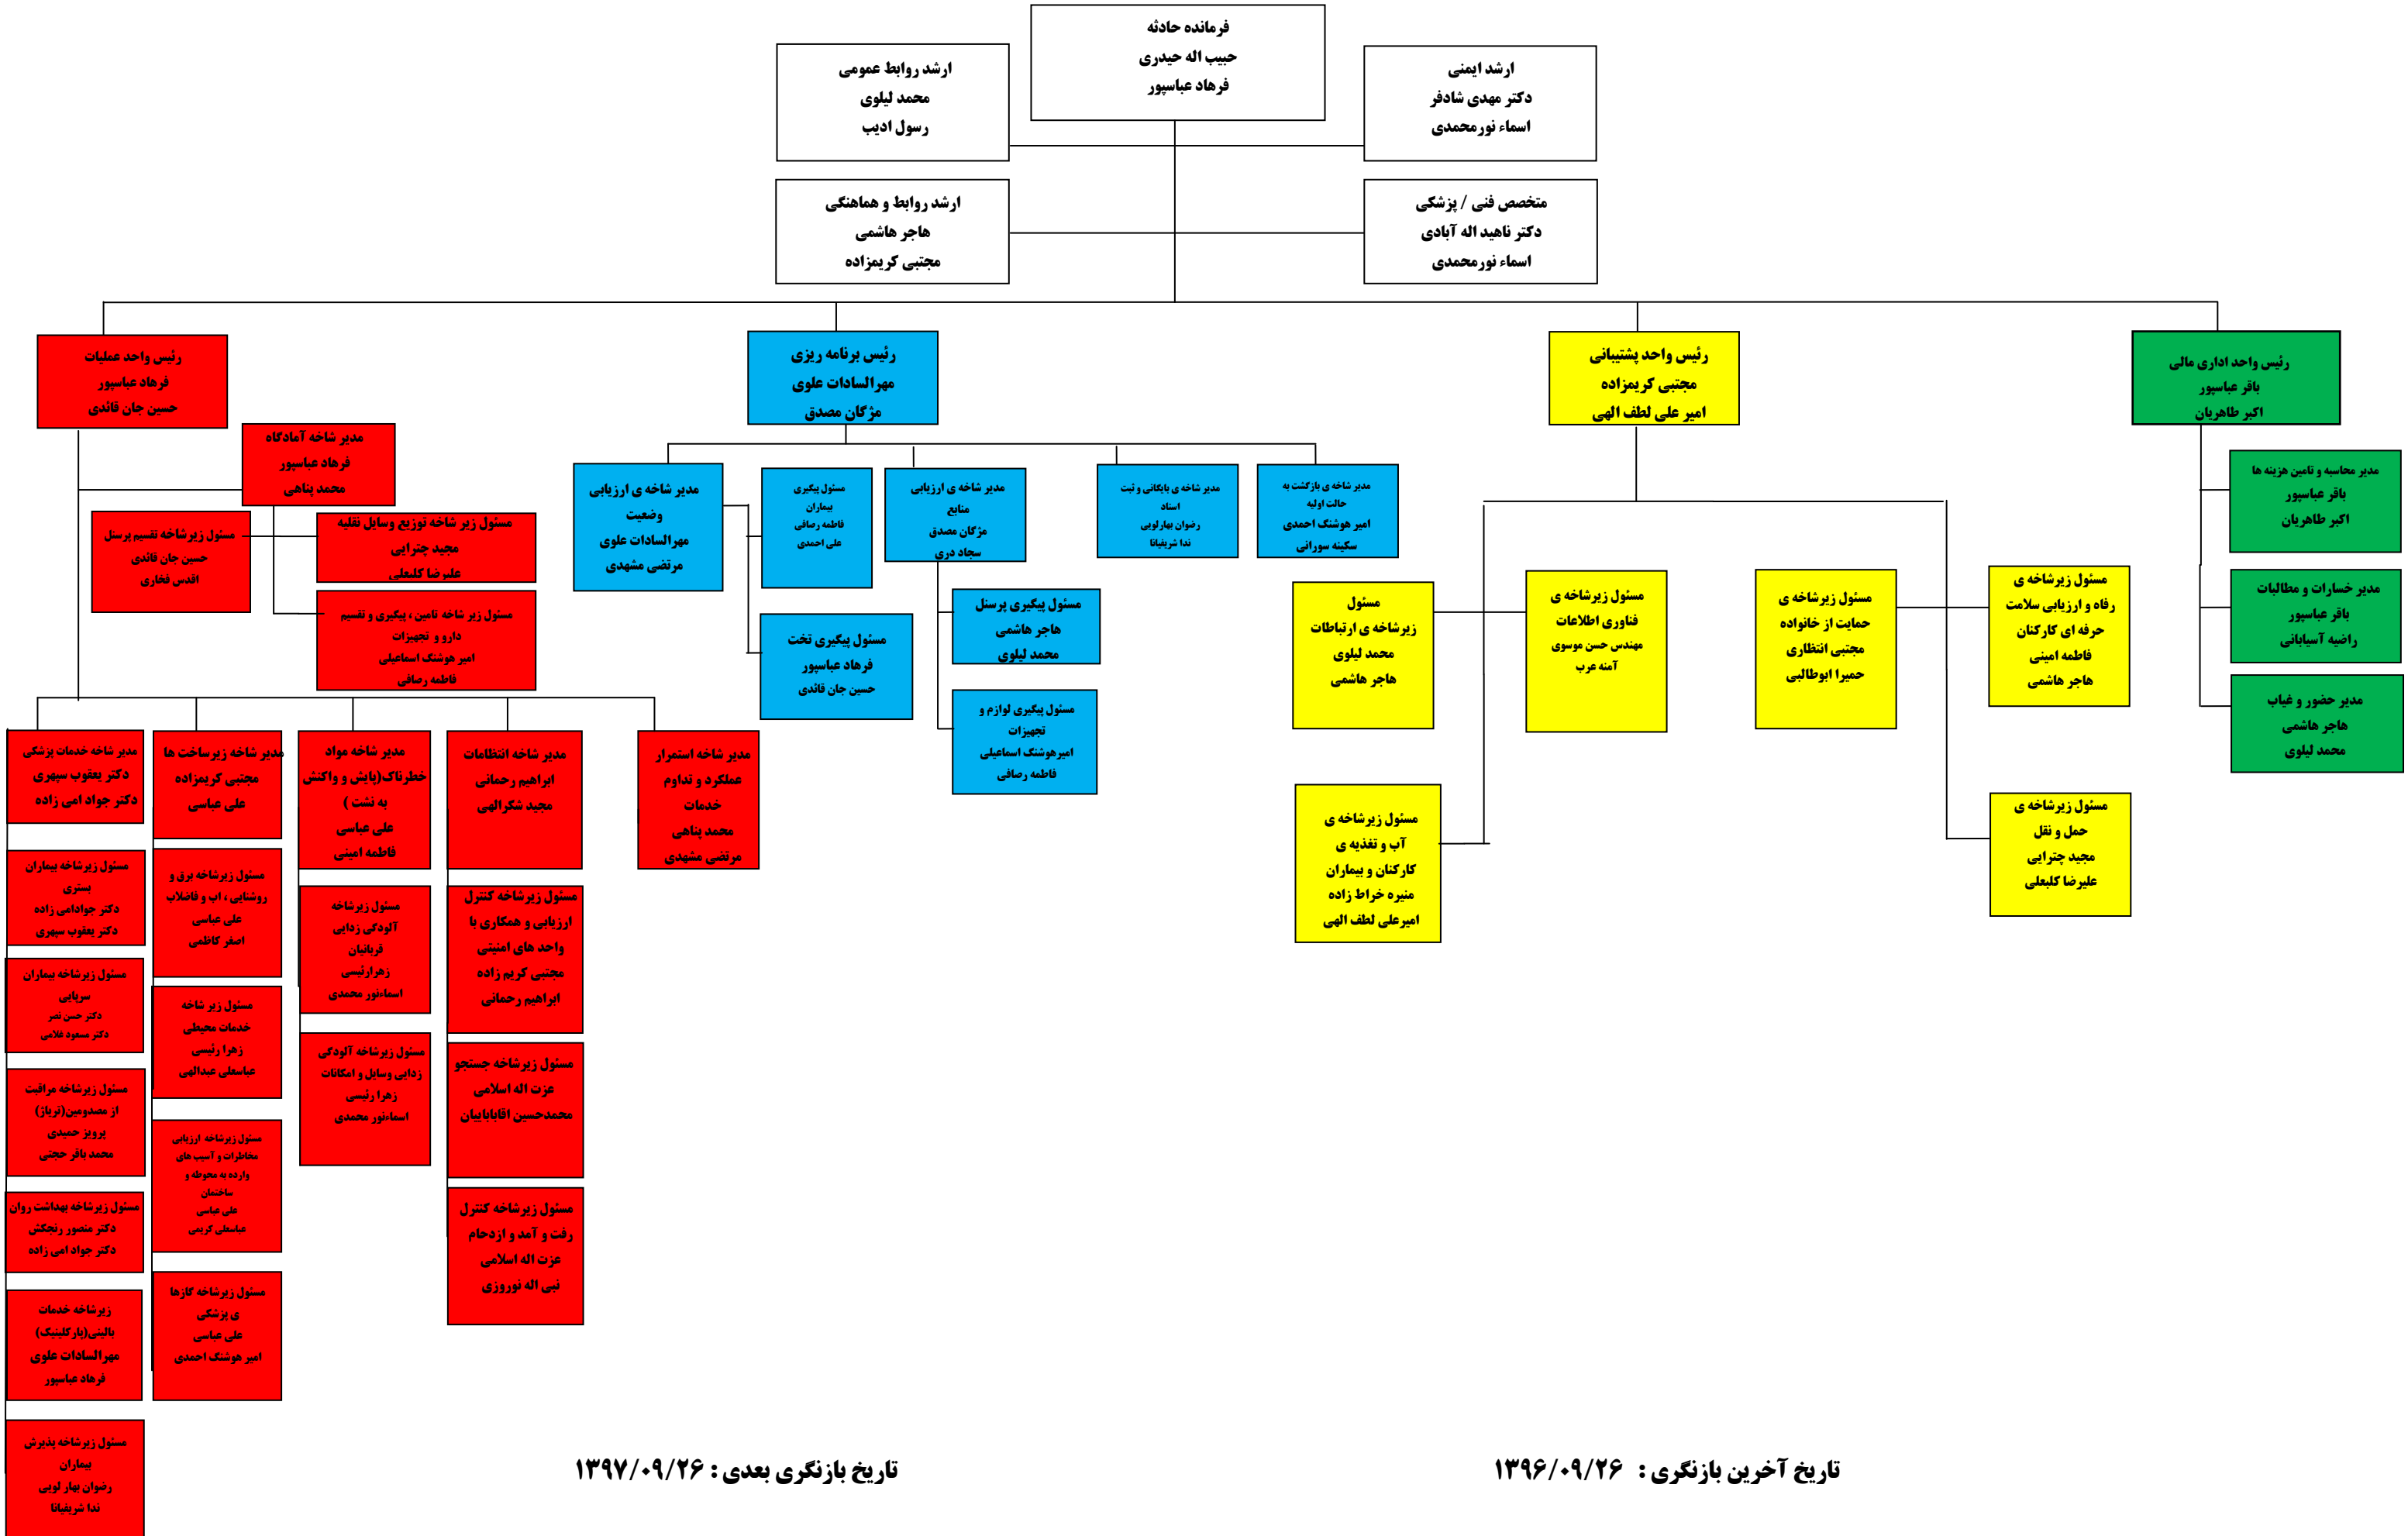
فرمانده حادثه
حبیب اله حیدری
فرهاد عباسپور

ارشد روابط عمومی
محمد لیلوی
رسول ادیب

ارشد ایمنی
دکتر مهدی شادفر
اسماء نورمحمدی

ارشد روابط و هماهنگی
هاجر هاشمی
مجتبی کریمزاده

متخصص فنی / پزشکی
دکتر ناهید اله آبادی
اسماء نورمحمدی

رئیس واحد عملیات
فرهاد عباسپور
حسین جان قائدی

رئیس برنامه ریزی
مهرالسادات علوی
مژگان مصدق

رئیس واحد پشتیبانی
مجتبی کریمزاده
امیر علی لطف الهی

رئیس واحد اداری مالی
باقر عباسپور
اکبر طاهریان

مدیر شاخه آمادگاه
فرهاد عباسپور
محمد پناهی

مسئول زیرشاخه تقسیم پرسنل
حسین جان قائدی
اقدس فخاری

مسئول زیر شاخه توزیع وسایل نقلیه
مجید چترایی
علیرضا کلیعلی

مسئول زیر شاخه تامین ، پیگیری و تقسیم دارو و تجهیزات
امیر هوشنگ اسماعیلی
فاطمه رضائی

مدیر شاخه ی ارزیابی وضعیت
مهرالسادات علوی
مرتضی مشهدی

مسئول پیگیری بیماران
فاطمه رضائی
علی احمدی

مدیر شاخه ی ارزیابی منابع
مژگان مصدق
سجاد دری

مدیر شاخه ی بایگانی و ثبت اسناد
رضوان بهارلویی
ندا شریفیانا

مدیر شاخه ی بازگشت به حالت اولیه
امیر هوشنگ احمدی
سکینه سورانی

مسئول پیگیری تخت
فرهاد عباسپور
حسین جان قائدی

مسئول پیگیری پرسنل
هاجر هاشمی
محمد لیلوی

مسئول پیگیری لوازم و تجهیزات
امیرهوشنگ اسماعیلی
فاطمه رضائی

مسئول زیرشاخه ی ارتباطات
محمد لیلوی
هاجر هاشمی

مسئول زیرشاخه ی فناوری اطلاعات
مهندس حسن موسوی
آمنه عرب

مسئول زیرشاخه ی حمایت از خانواده
مجتبی انتظاری
حمیرا ابوطالبی

مسئول زیرشاخه ی رفاه و ارزیابی سلامت حرفه ای کارکنان
فاطمه امینی
هاجر هاشمی

مدیر محاسبه و تامین هزینه ها
باقر عباسپور
اکبر طاهریان

مدیر خسارات و مطالبات
باقر عباسپور
راضیه آسایانی

مدیر حضور و غیاب
هاجر هاشمی
محمد لیلوی

مسئول زیرشاخه ی آب و تغذیه ی کارکنان و بیماران
منیره خراط زاده
امیرعلی لطف الهی

مسئول زیرشاخه ی حمل و نقل
مجید چترایی
علیرضا کلیعلی

مدیر شاخه خدمات پزشکی
دکتر یعقوب سپهری
دکتر جواد امی زاده

مدیر شاخه زیرساخت ها
مجتبی کریمزاده
علی عباسی

مدیر شاخه مواد خطرناک(پایش و واکنش به نشت )
علی عباسی
فاطمه امینی

مدیر شاخه انتظامات
ابراهیم رحمانی
مجید شکرالهی

مدیر شاخه استمرار عملکرد و تداوم خدمات
محمد پناهی
مرتضی مشهدی

مسئول زیرشاخه بیماران بستری
دکتر جوادامی زاده
دکتر یعقوب سپهری

مسئول زیرشاخه برق و روشنایی ، آب و فاضلاب
علی عباسی
اصغر کاظمی

مسئول زیرشاخه آلودگی زدایی بیماران
زهرارئیسی
اسماءنور محمدی

مسئول زیرشاخه کنترل ارزیابی و همکاری با واحد های امنیتی
مجتبی کریم زاده
ابراهیم رحمانی

مسئول زیرشاخه بیماران سرپایی
دکتر حسن نصر
دکتر مسعود غلامی

مسئول زیر شاخه خدمات محیطی
زهرا رئیسی
عباسعلی عبدالهی

مسئول زیرشاخه آلودگی زدایی وسایل و امکانات
زهرا رئیسی
اسماءنور محمدی

مسئول زیرشاخه جستجو
عزت اله اسلامی
محمدحسین اقابابایان

مسئول زیرشاخه مراقبت از مصدومین(ترياژ)
پرویز حمیدی
محمد باقر حجتی

مسئول زیرشاخه ارزیابی مخاطرات و آسیب های وارده به محوطه و ساختمان
علی عباسی
عباسعلی کریمی

مسئول زیرشاخه کنترل رفت و آمد و ازدحام
عزت اله اسلامی
نبی اله نوروزی

مسئول زیرشاخه بهداشت روان
دکتر منصور رنجکش
دکتر جواد امی زاده

زیرشاخه خدمات بالینی(پاراکلینیک)
مهرالسادات علوی
فرهاد عباسپور

مسئول زیرشاخه گازها ی پزشکی
علی عباسی
امیر هوشنگ احمدی

مسئول زیرشاخه پذیرش بیماران
رضوان بهار لویی
ندا شریفیانا

تاریخ بازنگری بعدی : ۱۳۹۷/۰۹/۲۶

تاریخ آخرین بازنگری : ۱۳۹۶/۰۹/۲۶